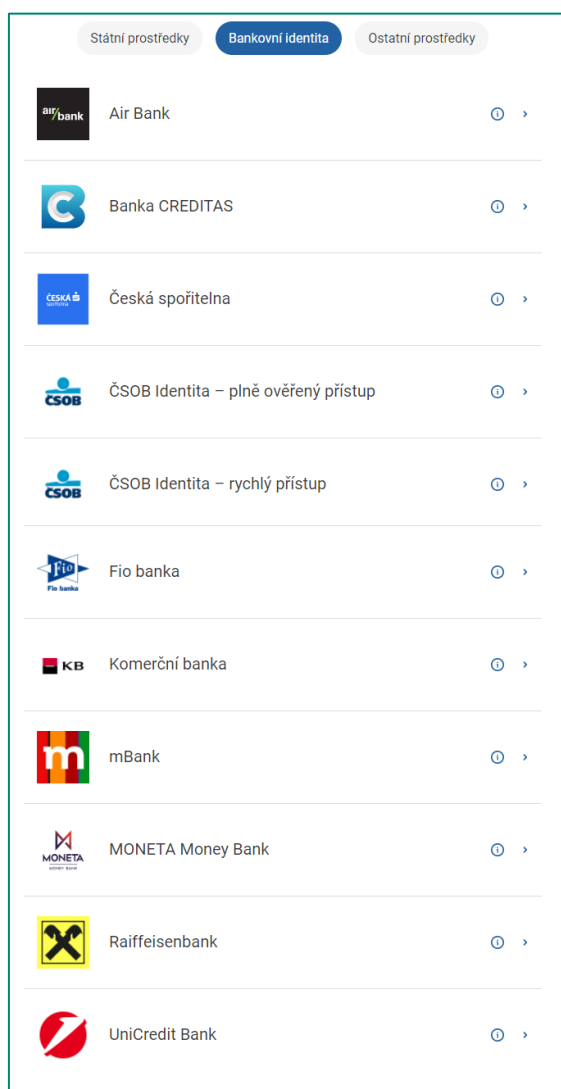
Státní prostředky

Bankovní identita

Ostatní prostředky

air/bank

Air Bank

Banka CREDITAS

ČESKÁ spořitelna

Česká spořitelna

ČSOB

ČSOB Identita – plně ověřený přístup

ČSOB

ČSOB Identita – rychlý přístup

Fio

Fio banka

Fio banka

KB

Komerční banka

m

mBank

MONETA

MONETA Money Bank

Raiffeisenbank

UniCredit Bank